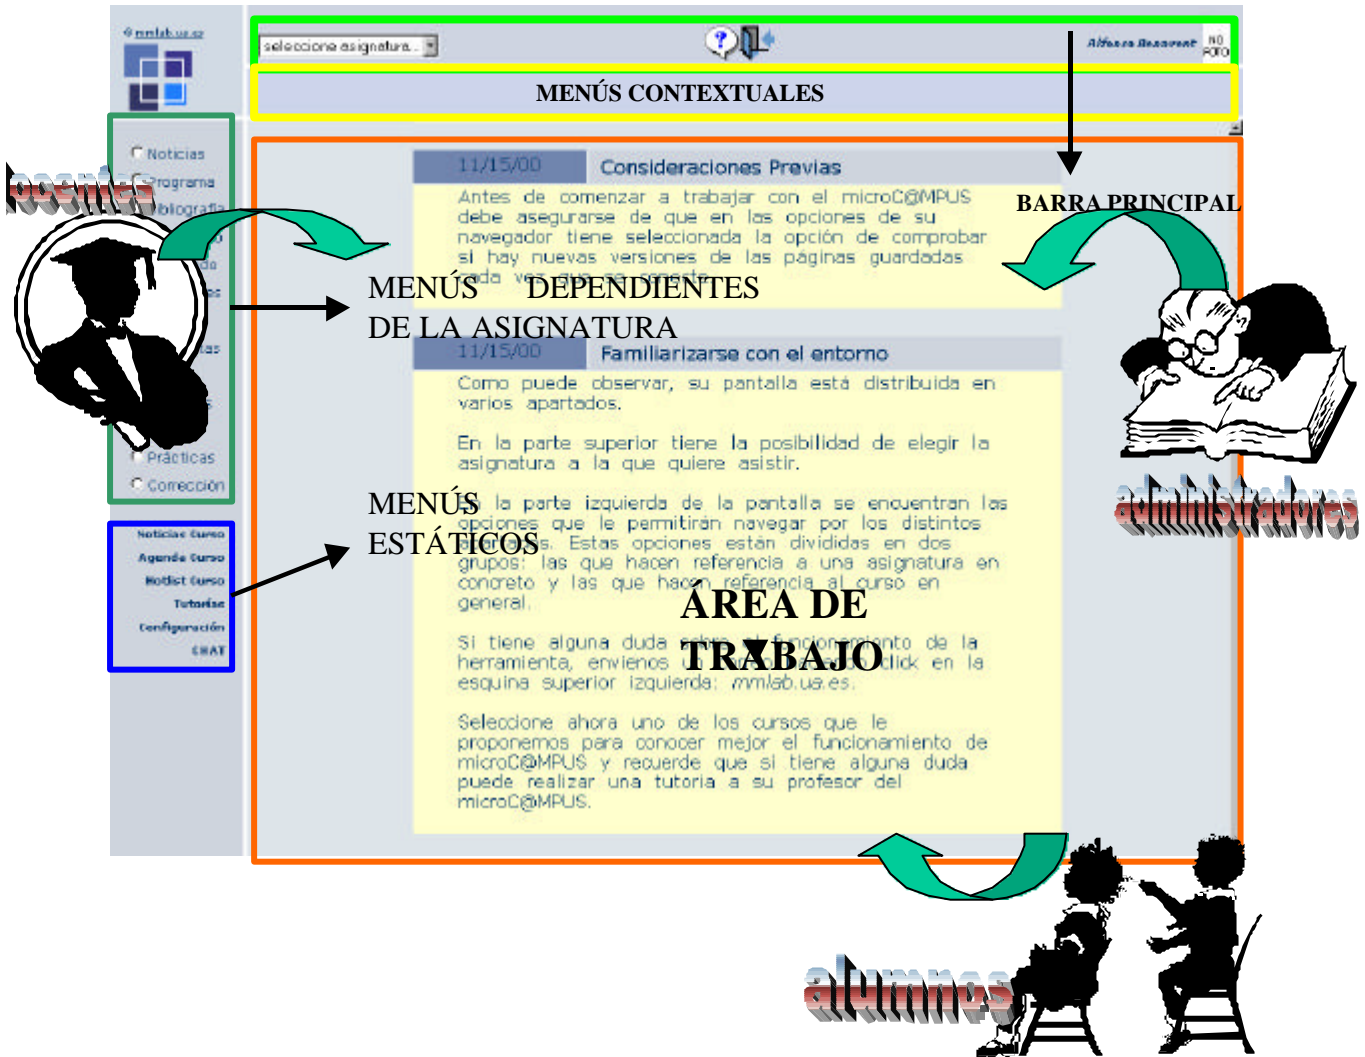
mmlab.ua.es

seleccione asignatura

Alfonso Buenaventura

NO FOTO

MENÚS CONTEXTUALES

Noticias
Programa
Bibliografía
Prácticas
Corrección

docentes

Noticias Curso
Agenda Curso
Hotlist Curso
Tutorías
Configuración
CHAT

11/15/00 Consideraciones Previas

Antes de comenzar a trabajar con el microC@MPUS debe asegurarse de que en las opciones de su navegador tiene seleccionada la opción de comprobar si hay nuevas versiones de las páginas guardadas cada vez que se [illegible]

BARRA PRINCIPAL

MENÚS DEPENDIENTES DE LA ASIGNATURA

11/15/00 Familiarizarse con el entorno

Como puede observar, su pantalla está distribuida en varios apartados.

En la parte superior tiene la posibilidad de elegir la asignatura a la que quiere asistir.

MENÚS ESTÁTICOS

En la parte izquierda de la pantalla se encuentran las opciones que le permitirán navegar por los distintos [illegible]. Estas opciones están divididas en dos grupos: las que hacen referencia a una asignatura en concreto y las que hacen referencia al curso en general.

ÁREA DE TRABAJO

Si tiene alguna duda sobre el funcionamiento de la herramienta, envíenos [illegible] click en la esquina superior izquierda: mmlab.ua.es.

Seleccione ahora uno de los cursos que le proponemos para conocer mejor el funcionamiento de microC@MPUS y recuerde que si tiene alguna duda puede realizar una tutoría a su profesor del microC@MPUS.

administradores

alumnos